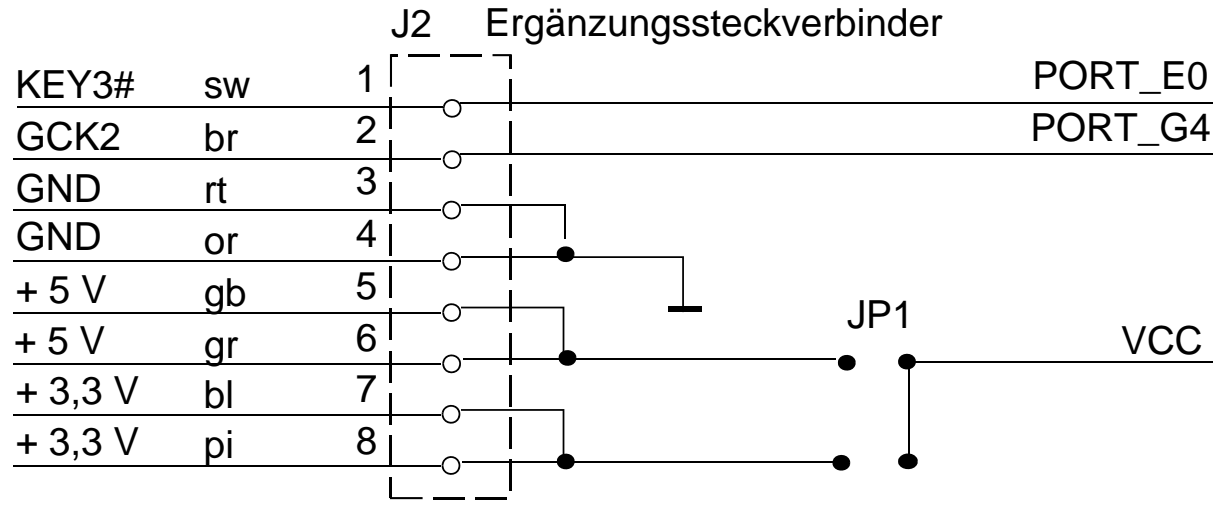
J2 Ergänzungssteckverbinder

| | | |
|---|---|---|
| KEY3# | sw | 1 |
| GCK2 | br | 2 |
| GND | rt | 3 |
| GND | or | 4 |
| + 5 V | gb | 5 |
| + 5 V | gr | 6 |
| + 3,3 V | bl | 7 |
| + 3,3 V | pi | 8 |

PORT_E0
PORT_G4
JP1
VCC